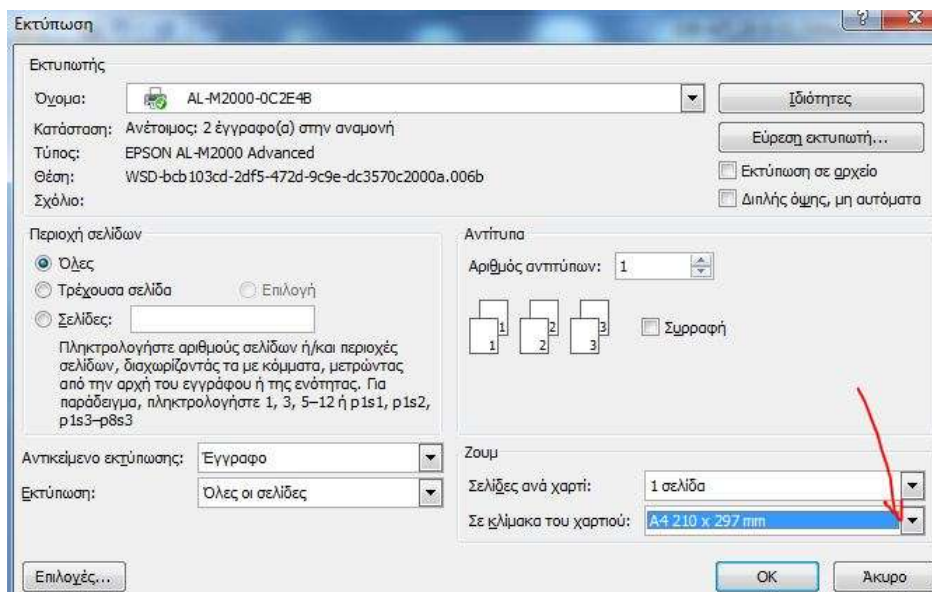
Εκτύπωση

Εκτυπωτής

Όνομα: AL-M2000-0C2E4B

Ιδιότητες

Κατάσταση: Ανέτοιμος: 2 έγγραφο(α) στην αναμονή

Εύρεση εκτυπωτή...

Τύπος: EPSON AL-M2000 Advanced

Εκτύπωση σε αρχείο

Θέση: WSD-bcb103cd-2df5-472d-9c9e-dc3570c2000a.006b

Διπλής όψης, μη αυτόματα

Σχόλιο:

Περιοχή σελίδων

Όλες

Τρέχουσα σελίδα

Επιλογή

Σελίδες:

Πληκτρολογήστε αριθμούς σελίδων ή/και περιοχές σελίδων, διαχωρίζοντάς τα με κόμματα, μετρώντας από την αρχή του εγγράφου ή της ενότητας. Για παράδειγμα, πληκτρολογήστε 1, 3, 5–12 ή p1s1, p1s2, p1s3–p8s3

Αντίτυπα

Αριθμός αντιτύπων: 1

1 1 2 2 3 3

Συρραφή

Αντικείμενο εκτύπωσης: Έγγραφο

Εκτύπωση: Όλες οι σελίδες

Ζουμ

Σελίδες ανά χαρτί: 1 σελίδα

Σε κλίμακα του χαρτιού: A4 210 x 297 mm

Επιλογές...

OK

Άκυρο